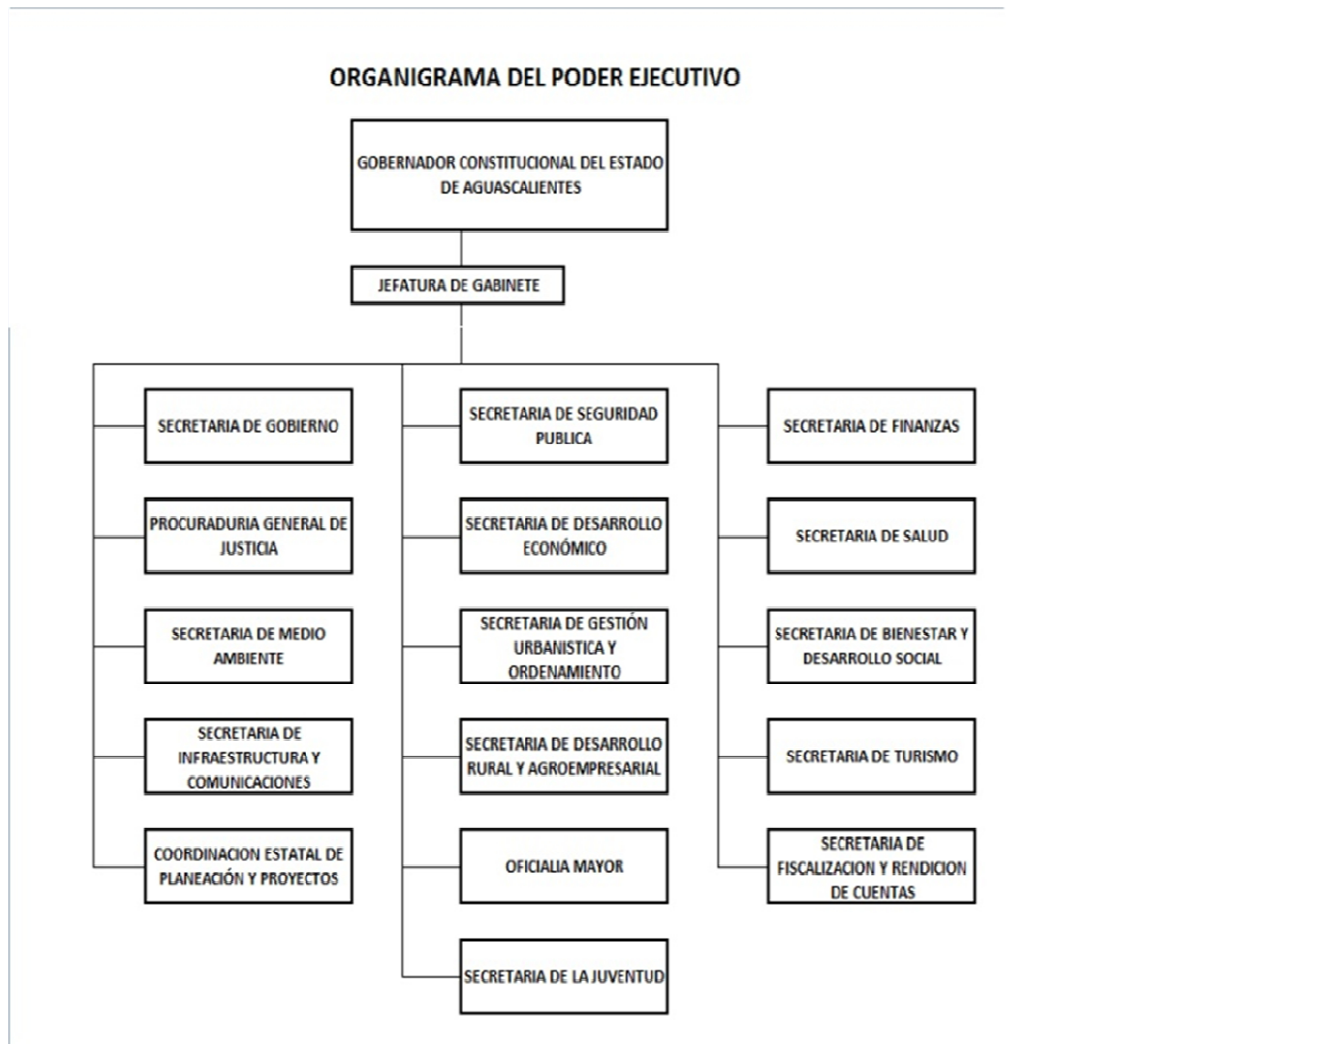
ORGANIGRAMA DEL PODER EJECUTIVO

GOBERNADOR CONSTITUCIONAL DEL ESTADO DE AGUASCALIENTES

JEFATURA DE GABINETE

SECRETARIA DE GOBIERNO

PROCURADURIA GENERAL DE JUSTICIA

SECRETARIA DE MEDIO AMBIENTE

SECRETARIA DE INFRAESTRUCTURA Y COMUNICACIONES

COORDINACION ESTATAL DE PLANEACIÓN Y PROYECTOS

SECRETARIA DE SEGURIDAD PUBLICA

SECRETARIA DE DESARROLLO ECONÓMICO

SECRETARIA DE GESTIÓN URBANISTICA Y ORDENAMIENTO

SECRETARIA DE DESARROLLO RURAL Y AGROEMPRESARIAL

OFICIALIA MAYOR

SECRETARIA DE LA JUVENTUD

SECRETARIA DE FINANZAS

SECRETARIA DE SALUD

SECRETARIA DE BIENESTAR Y DESARROLLO SOCIAL

SECRETARIA DE TURISMO

SECRETARIA DE FISCALIZACION Y RENDICION DE CUENTAS